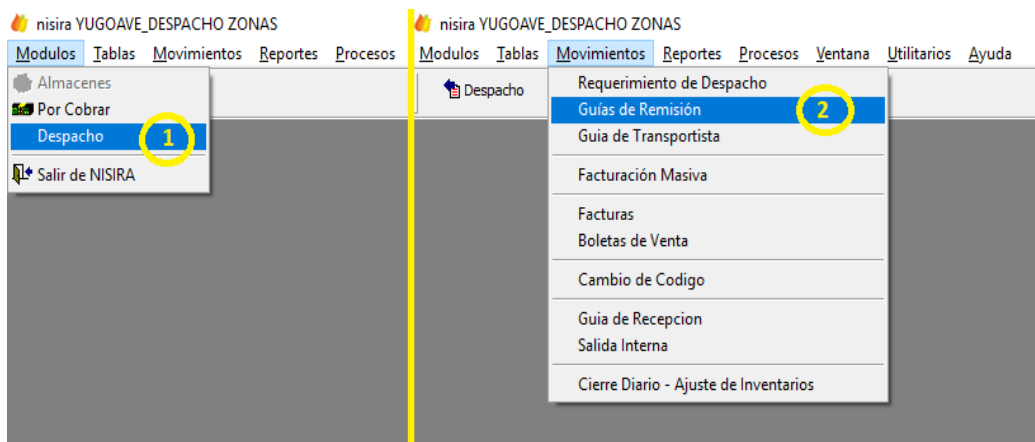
nisira YUGOAVE_DESPACHO ZONAS

Modulos Tablas Movimientos Reportes Procesos

Almacenes
Por Cobrar
Despacho 1
Salir de NISIRA

nisira YUGOAVE_DESPACHO ZONAS

Modulos Tablas Movimientos Reportes Procesos Ventana Utilitarios Ayuda

Despacho

Requerimiento de Despacho
Guías de Remisión 2
Guia de Transportista
Facturación Masiva
Facturas
Boletas de Venta
Cambio de Codigo
Guia de Recepcion
Salida Interna
Cierre Diario - Ajuste de Inventarios